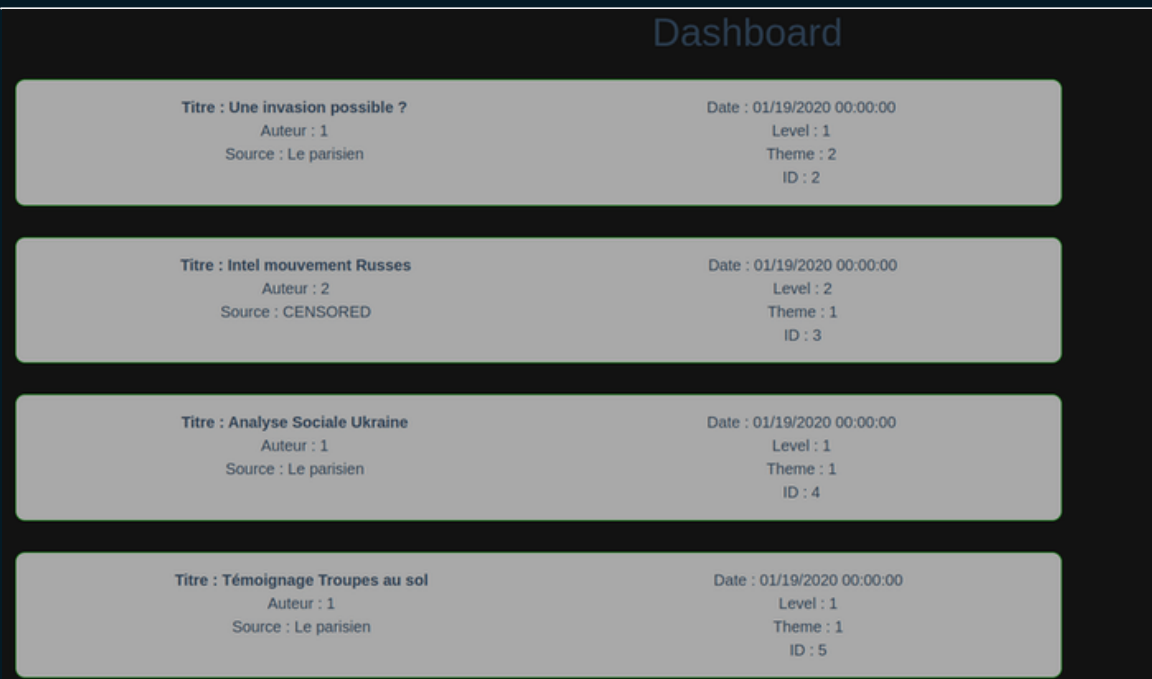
Dashboard

Titre : Une invasion possible ?
Auteur : 1
Source : Le parisien

Date : 01/19/2020 00:00:00
Level : 1
Theme : 2
ID : 2

Titre : Intel mouvement Russes
Auteur : 2
Source : CENSORED

Date : 01/19/2020 00:00:00
Level : 2
Theme : 1
ID : 3

Titre : Analyse Sociale Ukraine
Auteur : 1
Source : Le parisien

Date : 01/19/2020 00:00:00
Level : 1
Theme : 1
ID : 4

Titre : Témoignage Troupes au sol
Auteur : 1
Source : Le parisien

Date : 01/19/2020 00:00:00
Level : 1
Theme : 1
ID : 5